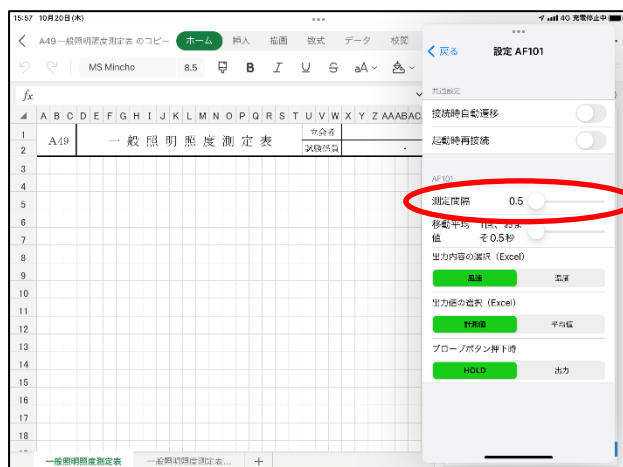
15:57 10月20日(木)

4G 充電停止中

A49一般照明照度測定表 のコピー

ホーム 挿入 描画 数式 データ 校閲

MS Mincho 8.5 B I U S aA

fx

A B C D E F G H I J K L M N O P Q R S T U V W X Y Z AA AB AC

1 2 3 4 5 6 7 8 9 10 11 12 13 14 15 16 17 18

A49 一般照明照度測定表 立会者 試験係員

一般照明照度測定表 一般照明照度測定表... +

< 戻る 設定 AF101

共通設定

接続時自動遷移

起動時再接続

AF101

測定間隔 0.5

移動平均値 1回、およそ0.5秒

出力内容の選択（Excel）

温湿 湿度

出力値の選択（Excel）

計測値 平均値

プローブボタン押下時

HOLD 出力